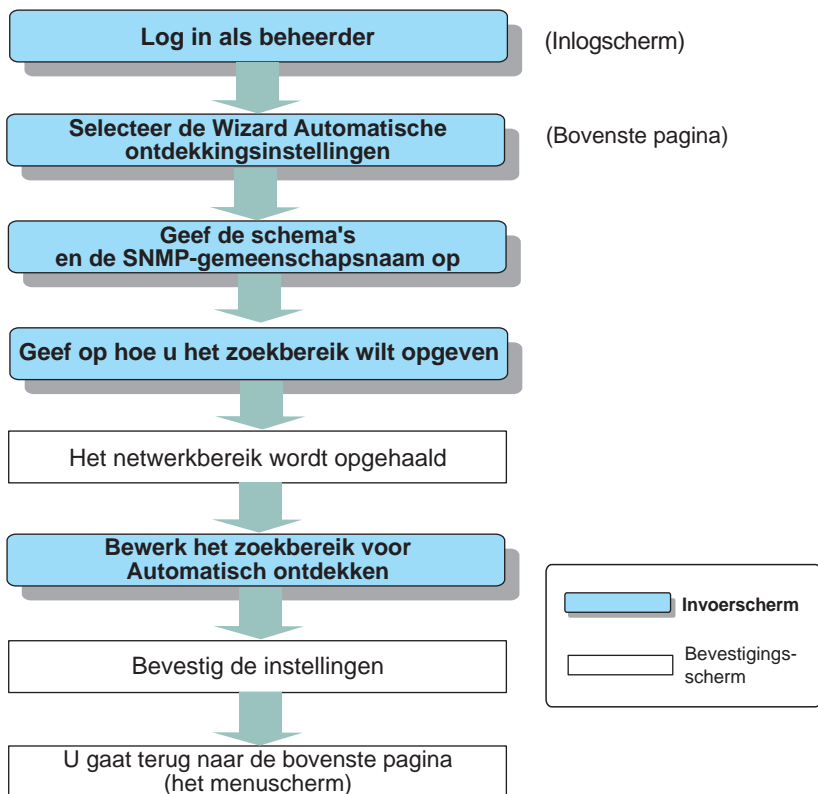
Log in als beheerder

(Inlogscherm)

Selecteer de Wizard Automatische ontdekkingsinstellingen

(Bovenste pagina)

Geef de schema's en de SNMP-gemeenschapsnaam op

Geef op hoe u het zoekbereik wilt opgeven

Het netwerkbereik wordt opgehaald

Bewerk het zoekbereik voor Automatisch ontdekken

Bevestig de instellingen

U gaat terug naar de bovenste pagina (het menuscherm)

Invoerscherm

Bevestigingsscherm